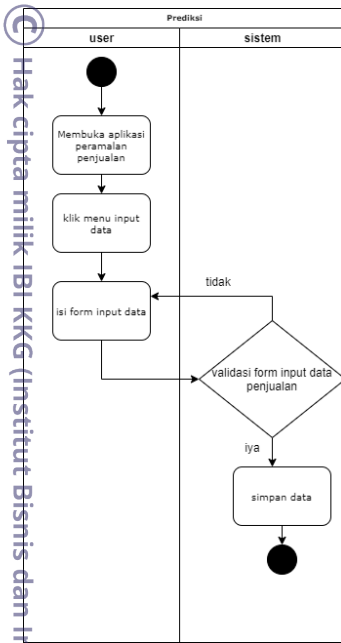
© Hak cipta milik IBI KKG (Institut Bisnis dan I

Prediksi

| user | sistem |
|---|---|

Membuka aplikasi peramalan penjualan

klik menu input data

isi form input data

tidak

validasi form input data penjualan

iya

simpan data